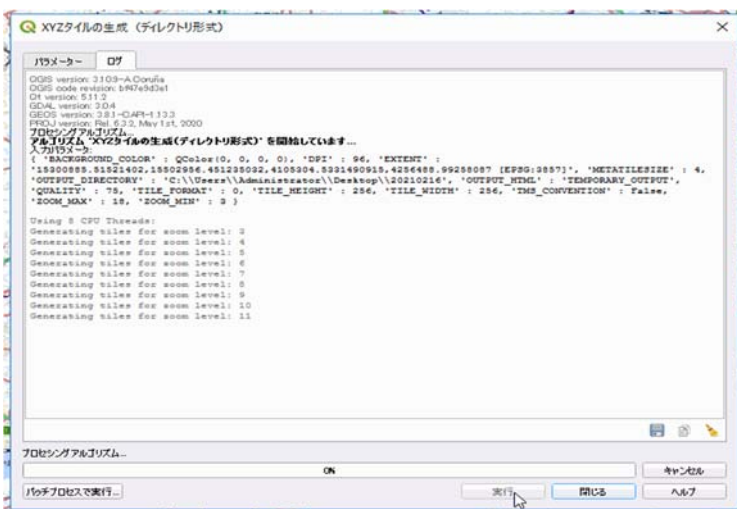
XYZタイルの生成（ディレクトリ形式）

パラメーター　ログ

QGIS version: 3.10.9-A Coruña
QGIS code revision: bf47e9d3e1
Qt version: 5.11.2
GDAL version: 3.0.4
GEOS version: 3.8.1-CAPI-1.13.3
PROJ version: Rel. 6.3.2, May 1st, 2020
プロセシングアルゴリズム...
アルゴリズム 'XYZタイルの生成（ディレクトリ形式）' を開始しています...
入力パラメータ:
{ 'BACKGROUND_COLOR' : QColor(0, 0, 0, 0), 'DPI' : 96, 'EXTENT' : '15300885.51521402,15502956.451235032,4105304.5331490915,4256488.99258087 [EPSG:3857]', 'METATILESIZE' : 4, 'OUTPUT_DIRECTORY' : 'C:\\Users\\Administrator\\Desktop\\20210216', 'OUTPUT_HTML' : 'TEMPORARY_OUTPUT', 'QUALITY' : 75, 'TILE_FORMAT' : 0, 'TILE_HEIGHT' : 256, 'TILE_WIDTH' : 256, 'TMS_CONVENTION' : False, 'ZOOM_MAX' : 18, 'ZOOM_MIN' : 3 }

Using 8 CPU Threads:
Generating tiles for zoom level: 3
Generating tiles for zoom level: 4
Generating tiles for zoom level: 5
Generating tiles for zoom level: 6
Generating tiles for zoom level: 7
Generating tiles for zoom level: 8
Generating tiles for zoom level: 9
Generating tiles for zoom level: 10
Generating tiles for zoom level: 11

プロセシングアルゴリズム...
0%
キャンセル
バッチプロセスで実行...
実行
閉じる
ヘルプ